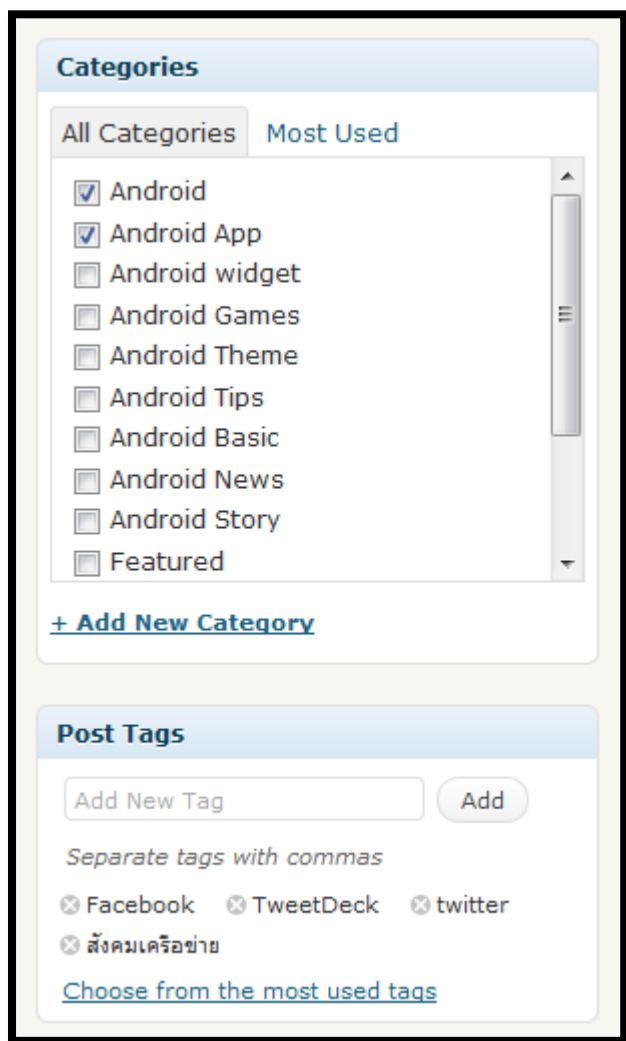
Categories

All Categories Most Used

Android
Android App
Android widget
Android Games
Android Theme
Android Tips
Android Basic
Android News
Android Story
Featured

+ Add New Category

Post Tags

Add New Tag Add

Separate tags with commas

Facebook TweetDeck twitter
สังคมเครือข่าย

Choose from the most used tags